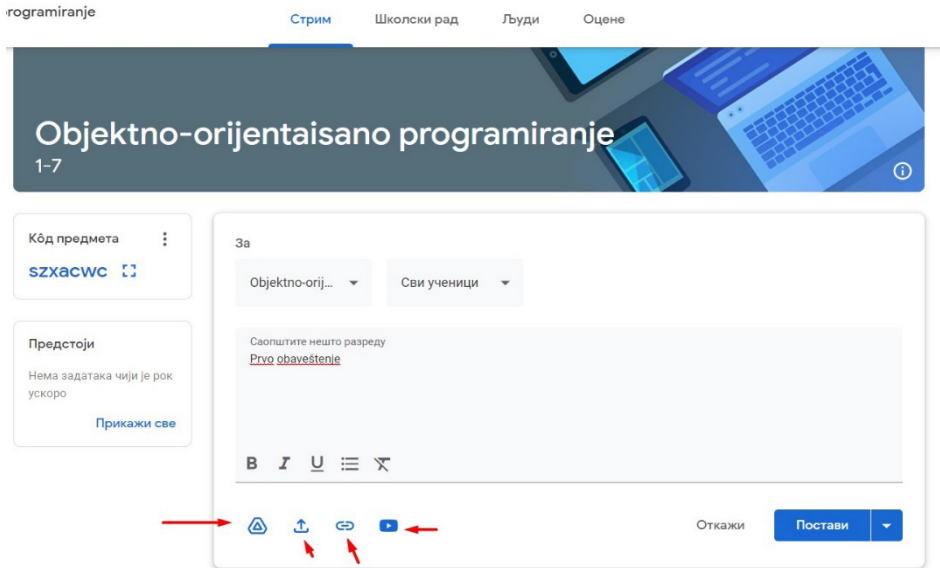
rogramiranje

Стрим Школски рад Људи Оцене

Objektno-orijentaisano programiranje
1-7

Кôд предмета
szxacwc

Предстоји
Нема задатака чији је рок ускоро
Прикажи све

За
Objektno-orij...
Сви ученици

Саопштите нешто разреду
Prvo obaveštenje

B I U

Откажи
Постави